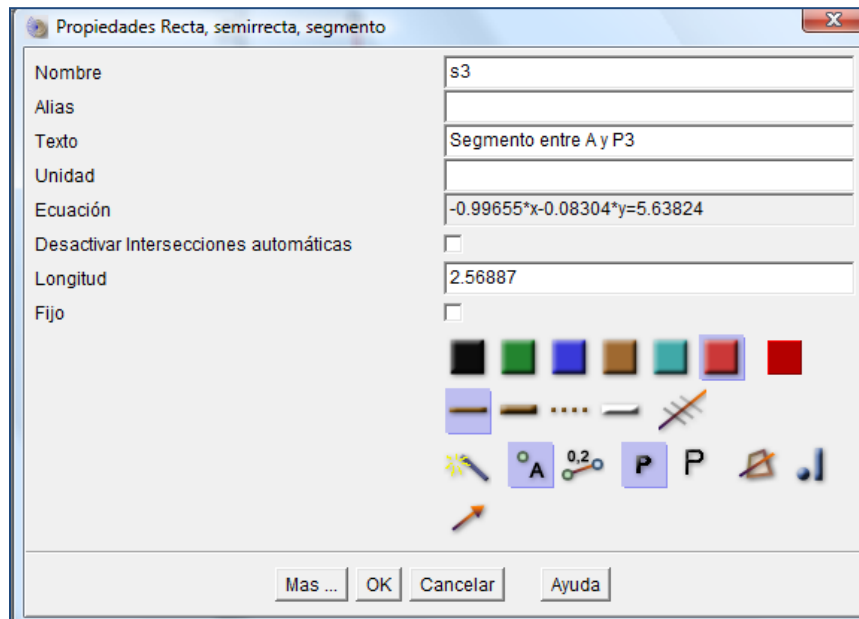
Propiedades Recta, semirrecta, segmento

Nombre
s3

Alias

Texto
Segmento entre A y P3

Unidad

Ecuación
-0.99655*x-0.08304*y=5.63824

Desactivar Intersecciones automáticas

Longitud
2.56887

Fijo

A
0,2
P
P

Mas ...
OK
Cancelar
Ayuda